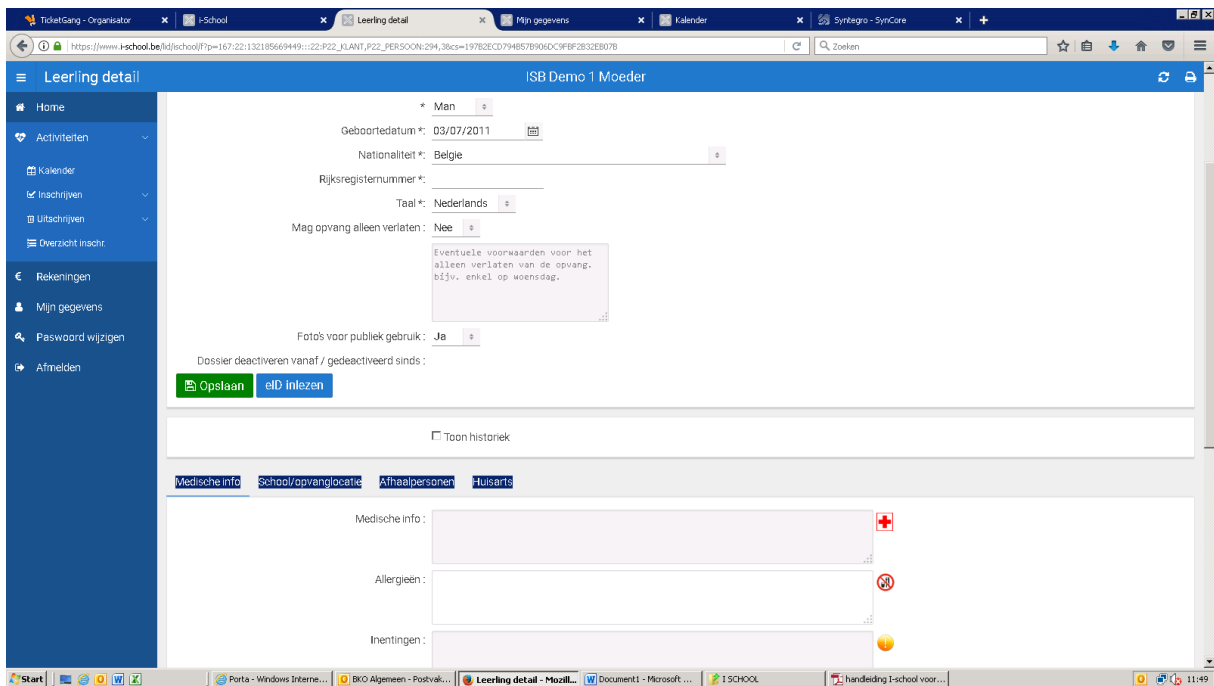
TicketGang - Organisator | I-School | Leerling detail | Mijn gegevens | Kalender | Syntegro - SynCore

https://www.i-school.be/lid/ischool/f?p=167:22:132185669449:::22:P22_KLANT,P22_PERSOON:294,3&cs=17B2ECD79485B906DC9FBF2B32EB07B

Zoeken

Leerling detail

ISB Demo 1 Moeder

Home
Activiteiten
Kalender
Inschrijven
Uitschrijven
Overzicht inschr.
Rekeningen
Mijn gegevens
Paswoord wijzigen
Afmelden

* Man

Geboortedatum *: 03/07/2011

Nationaliteit *: Belgie

Rijksregisternummer *:

Taal *: Nederlands

Mag opvang alleen verlaten : Nee

Eventuele voorwaarden voor het alleen verlaten van de opvang. bijv. enkel op woensdag.

Foto's voor publiek gebruik : Ja

Dossier deactiveren vanaf / gedeactiveerd sinds :

Opslaan | eID inlezen

Toon historiek

Medische info | School/opvanglocatie | Afhaalpersonen | Huisarts

Medische info :

Allergieën :

Inentingen :

Start | Porta - Windows Interne... | BKO Algemeen - Postvak... | Leerling detail - Mozill... | Document1 - Microsoft ... | I SCHOOL | handleiding I-school voor... | 11:49